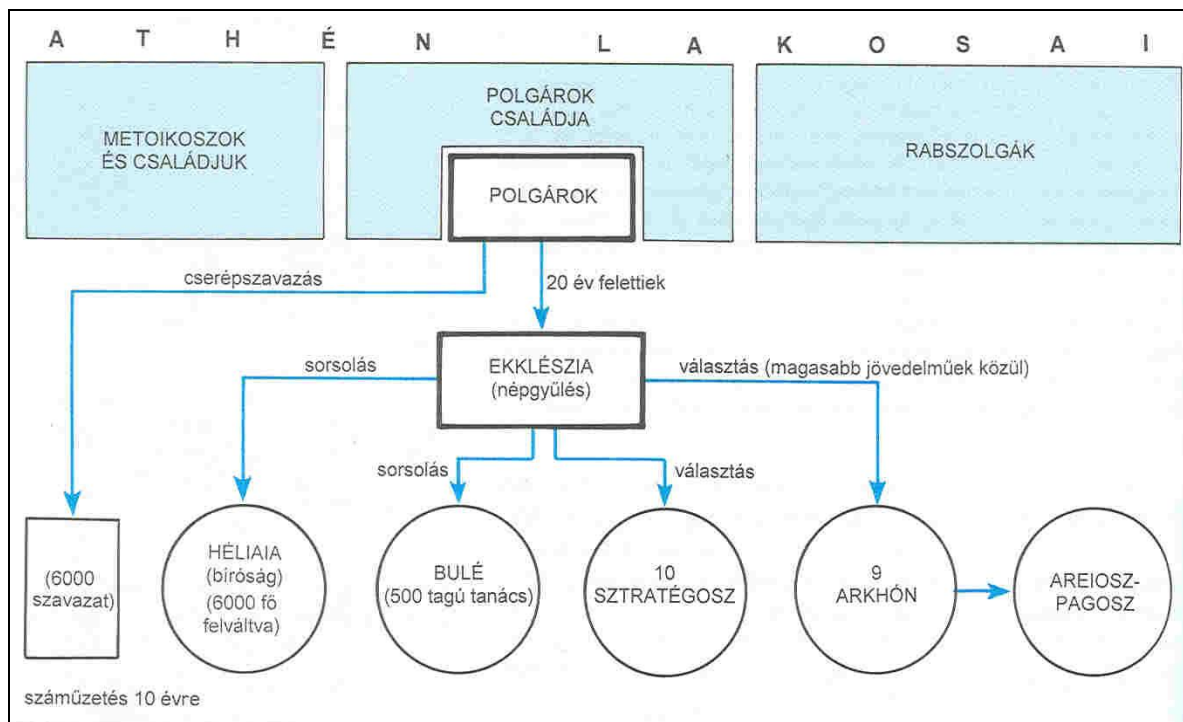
ATHÉN LAKOSAI

METOIKOSZOK ÉS CSALÁDJUK

POLGÁROK CSALÁDJA

POLGÁROK

RABSZOLGÁK

cserépszavazás

20 év felettiek

sorsolás

EKKLÉSZIA (népgyűlés)

választás (magasabb jövedelműek közül)

sorsolás

választás

(6000 szavazat)

HÉLIAIA (bíróság) (6000 fő felváltva)

BULÉ (500 tagú tanács)

10 SZTRATÉGOSZ

9 ARKHÓN

AREIOSZ-PAGOSZ

száműzetés 10 évre